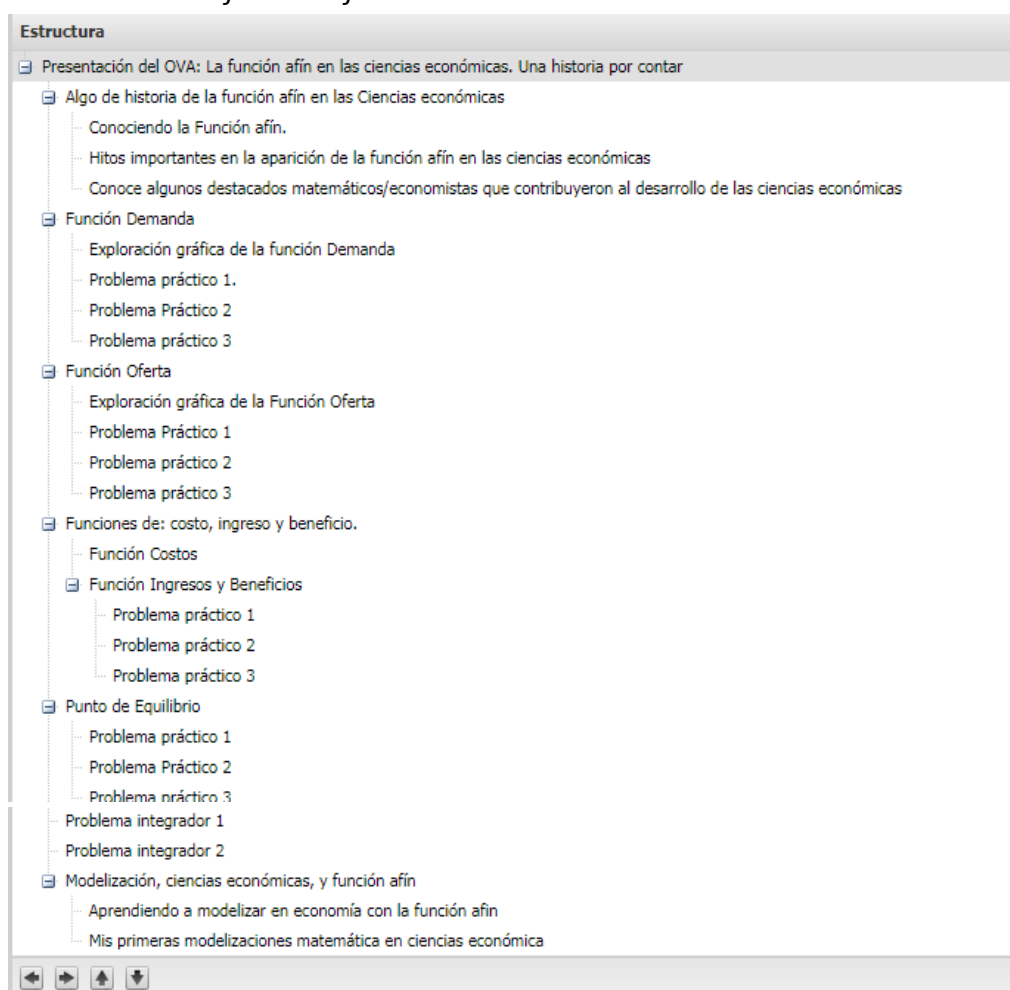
Estructura

Presentación del OVA: La función afín en las ciencias económicas. Una historia por contar

Algo de historia de la función afín en las Ciencias económicas

Conociendo la Función afín.

Hitos importantes en la aparición de la función afín en las ciencias económicas

Conoce algunos destacados matemáticos/economistas que contribuyeron al desarrollo de las ciencias económicas

Función Demanda

Exploración gráfica de la función Demanda

Problema práctico 1.

Problema Práctico 2

Problema práctico 3

Función Oferta

Exploración gráfica de la Función Oferta

Problema Práctico 1

Problema práctico 2

Problema práctico 3

Funciones de: costo, ingreso y beneficio.

Función Costos

Función Ingresos y Beneficios

Problema práctico 1

Problema práctico 2

Problema práctico 3

Punto de Equilibrio

Problema práctico 1

Problema Práctico 2

Problema práctico 3

Problema integrador 1

Problema integrador 2

Modelización, ciencias económicas, y función afín

Aprendiendo a modelizar en economía con la función afin

Mis primeras modelizaciones matemática en ciencias económica